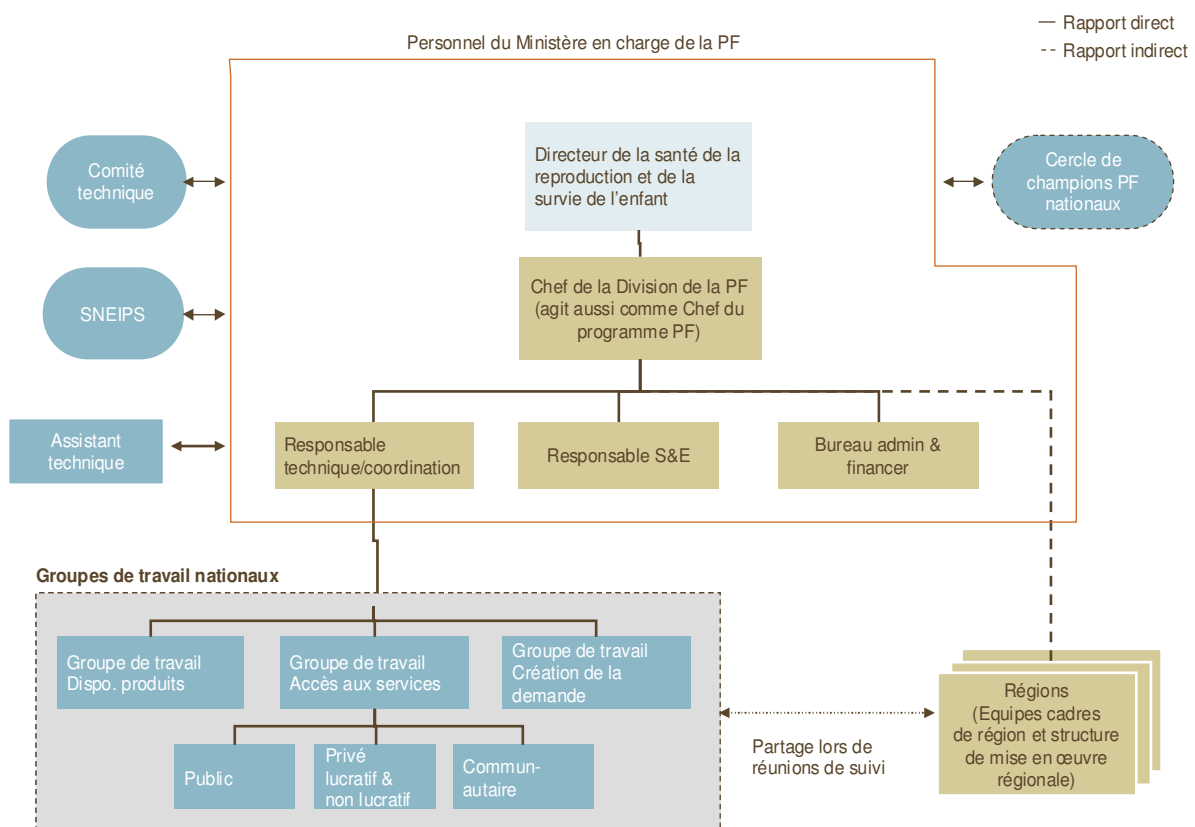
— Rapport direct
- - Rapport indirect

Personnel du Ministère en charge de la PF

Comité technique

SNEIPS

Assistant technique

Directeur de la santé de la reproduction et de la survie de l'enfant

Cercle de champions PF nationaux

Chef de la Division de la PF (agit aussi comme Chef du programme PF)

Responsable technique/coordination

Responsable S&E

Bureau admin & financer

Groupes de travail nationaux

Groupe de travail Dispo. produits

Groupe de travail Accès aux services

Groupe de travail Création de la demande

Public

Privé lucratif & non lucratif

Commun-autaire

Partage lors de réunions de suivi

Régions (Equipes cadres de région et structure de mise en œuvre régionale)